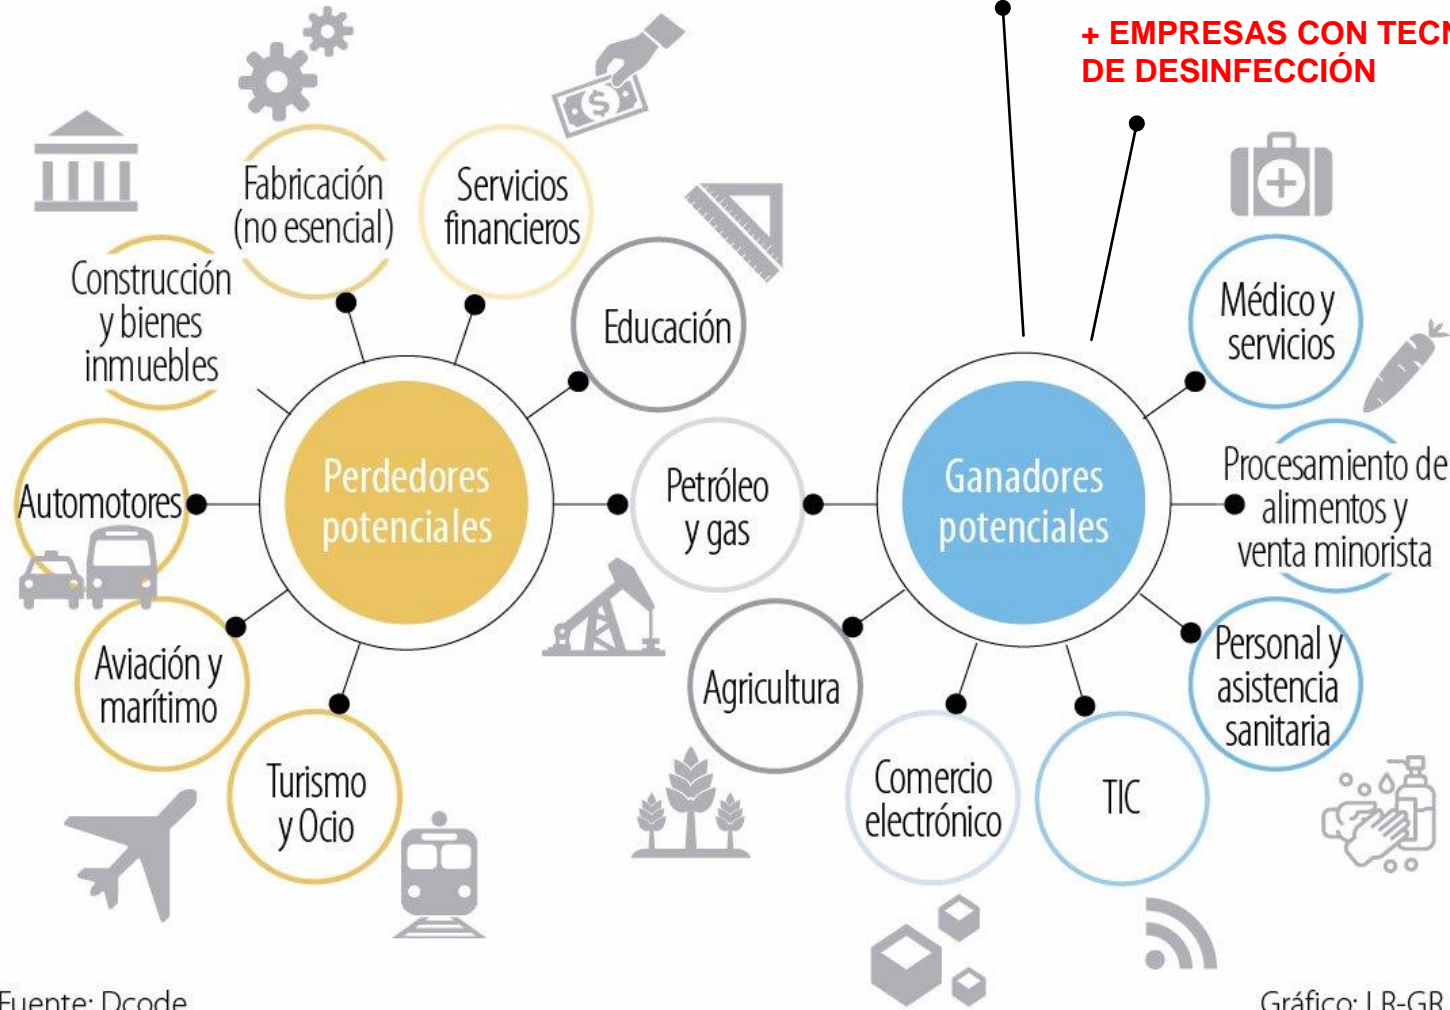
+ EMPRESAS CON TEC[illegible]
DE DESINFECCIÓN

Fabricación (no esencial)

Servicios financieros

Construcción y bienes inmuebles

Educación

Automotores

Perdedores potenciales

Petróleo y gas

Ganadores potenciales

Médico y servicios

Procesamiento de alimentos y venta minorista

Aviación y marítimo

Turismo y Ocio

Agricultura

Comercio electrónico

TIC

Personal y asistencia sanitaria

Fuente: Dcode

Gráfico: LR-GR